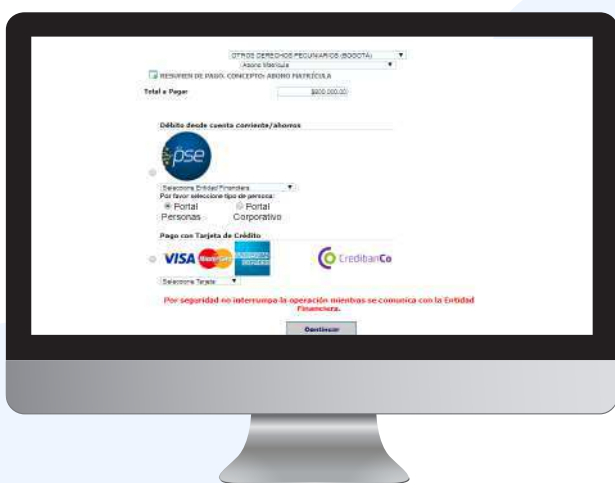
OTROS DERECHOS PECUNIARIOS (BOGOTÁ)
Abono Matrícula
RESUMEN DE PAGO. CONCEPTO: ABONO MATRÍCULA

Total a Pagar $800.000,00

Débito desde cuenta corriente/ahorros

pse

Seleccione Entidad Financiera
Por favor seleccione tipo de persona:
Portal Personas
Portal Corporativo

Pago con Tarjeta de Crédito

VISA MasterCard AMERICAN EXPRESS
CredibanCo

Seleccione Tarjeta

Por seguridad no interrumpa la operación mientras se comunica con la Entidad Financiera.

Continuar